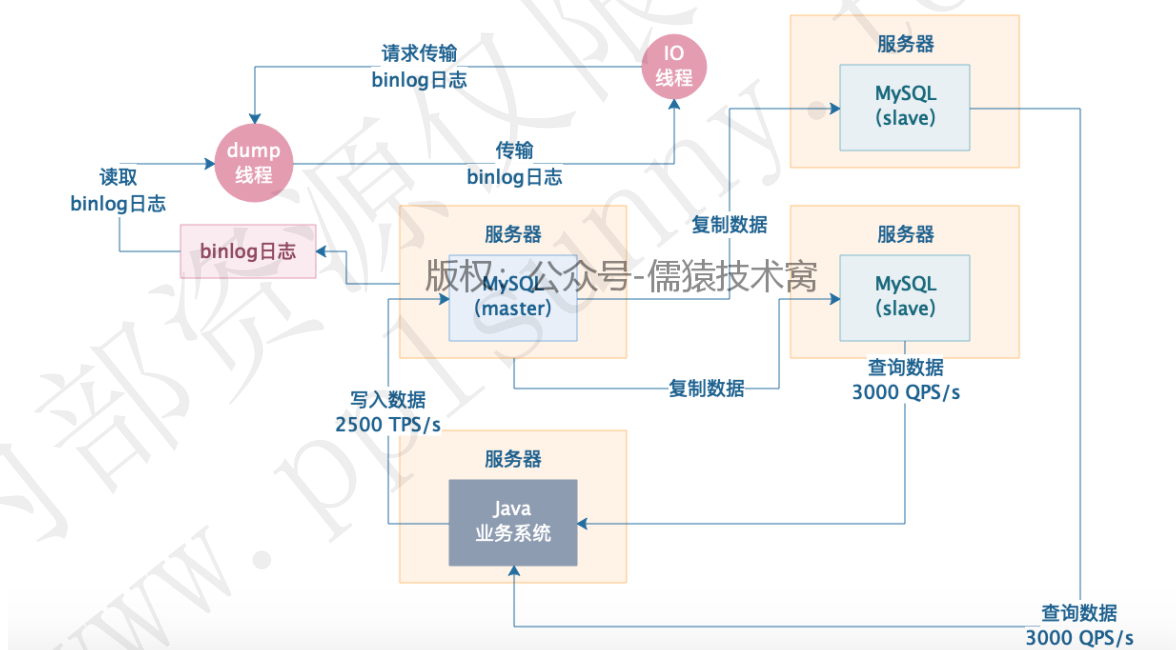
请求传输
binlog日志

IO
线程

服务器

MySQL
(slave)

dump
线程

读取
binlog日志

传输
binlog日志

binlog日志

服务器

MySQL
(master)

复制数据

服务器

MySQL
(slave)

版权：公众号-儒猿技术窝

查询数据
3000 QPS/s

复制数据

写入数据
2500 TPS/s

服务器

Java
业务系统

查询数据
3000 QPS/s